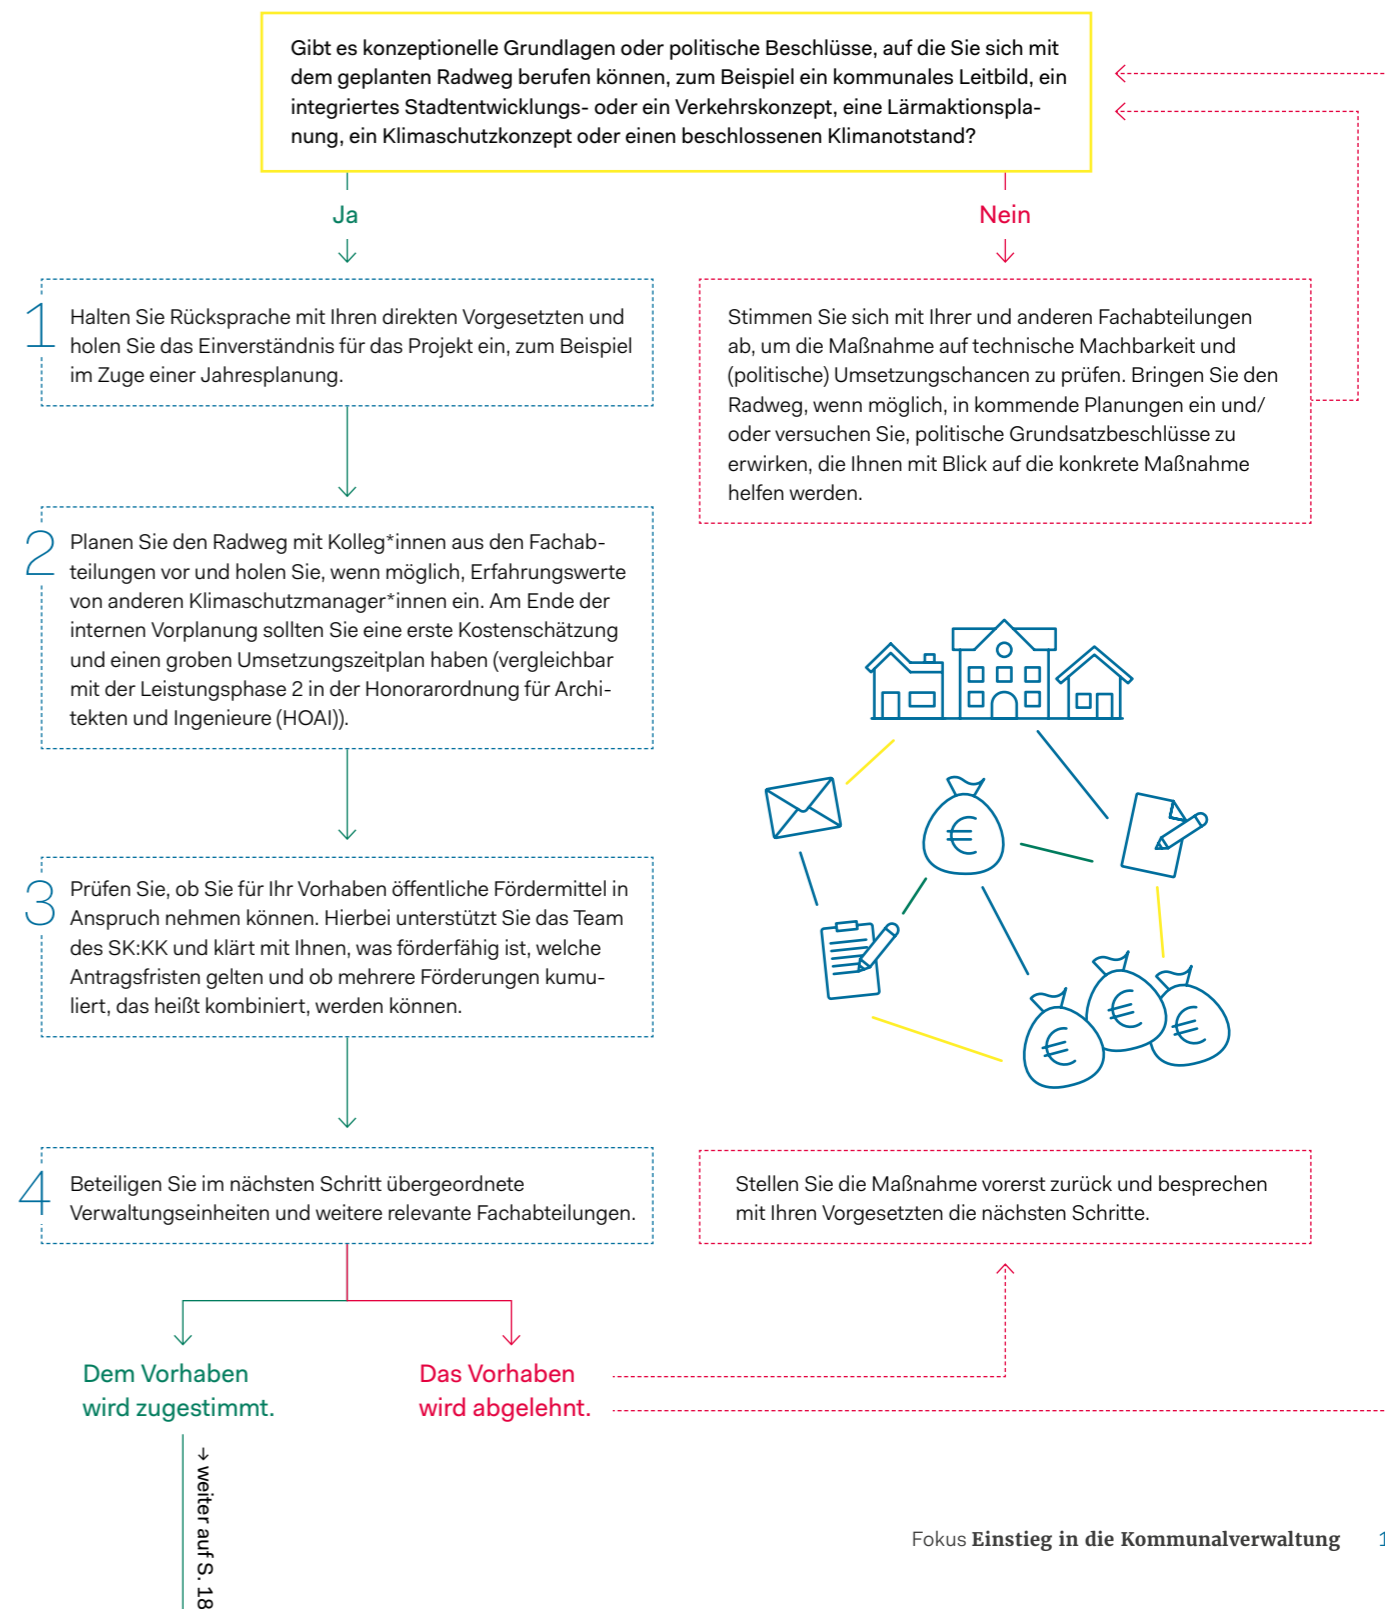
Gibt es konzeptionelle Grundlagen oder politische Beschlüsse, auf die Sie sich mit dem geplanten Radweg berufen können, zum Beispiel ein kommunales Leitbild, ein integriertes Stadtentwicklungs- oder ein Verkehrskonzept, eine Lärmaktionsplanung, ein Klimaschutzkonzept oder einen beschlossenen Klimanotstand?

Ja

Nein

1 Halten Sie Rücksprache mit Ihren direkten Vorgesetzten und holen Sie das Einverständnis für das Projekt ein, zum Beispiel im Zuge einer Jahresplanung.

Stimmen Sie sich mit Ihrer und anderen Fachabteilungen ab, um die Maßnahme auf technische Machbarkeit und (politische) Umsetzungschancen zu prüfen. Bringen Sie den Radweg, wenn möglich, in kommende Planungen ein und/ oder versuchen Sie, politische Grundsatzbeschlüsse zu erwirken, die Ihnen mit Blick auf die konkrete Maßnahme helfen werden.

2 Planen Sie den Radweg mit Kolleg*innen aus den Fachabteilungen vor und holen Sie, wenn möglich, Erfahrungswerte von anderen Klimaschutzmanager*innen ein. Am Ende der internen Vorplanung sollten Sie eine erste Kostenschätzung und einen groben Umsetzungszeitplan haben (vergleichbar mit der Leistungsphase 2 in der Honorarordnung für Architekten und Ingenieure (HOAI)).

3 Prüfen Sie, ob Sie für Ihr Vorhaben öffentliche Fördermittel in Anspruch nehmen können. Hierbei unterstützt Sie das Team des SK:KK und klärt mit Ihnen, was förderfähig ist, welche Antragsfristen gelten und ob mehrere Förderungen kumuliert, das heißt kombiniert, werden können.

€

€

€

€

4 Beteiligen Sie im nächsten Schritt übergeordnete Verwaltungseinheiten und weitere relevante Fachabteilungen.

Stellen Sie die Maßnahme vorerst zurück und besprechen mit Ihren Vorgesetzten die nächsten Schritte.

Dem Vorhaben wird zugestimmt.

Das Vorhaben wird abgelehnt.

→ weiter auf S. 18

Fokus Einstieg in die Kommunalverwaltung 1